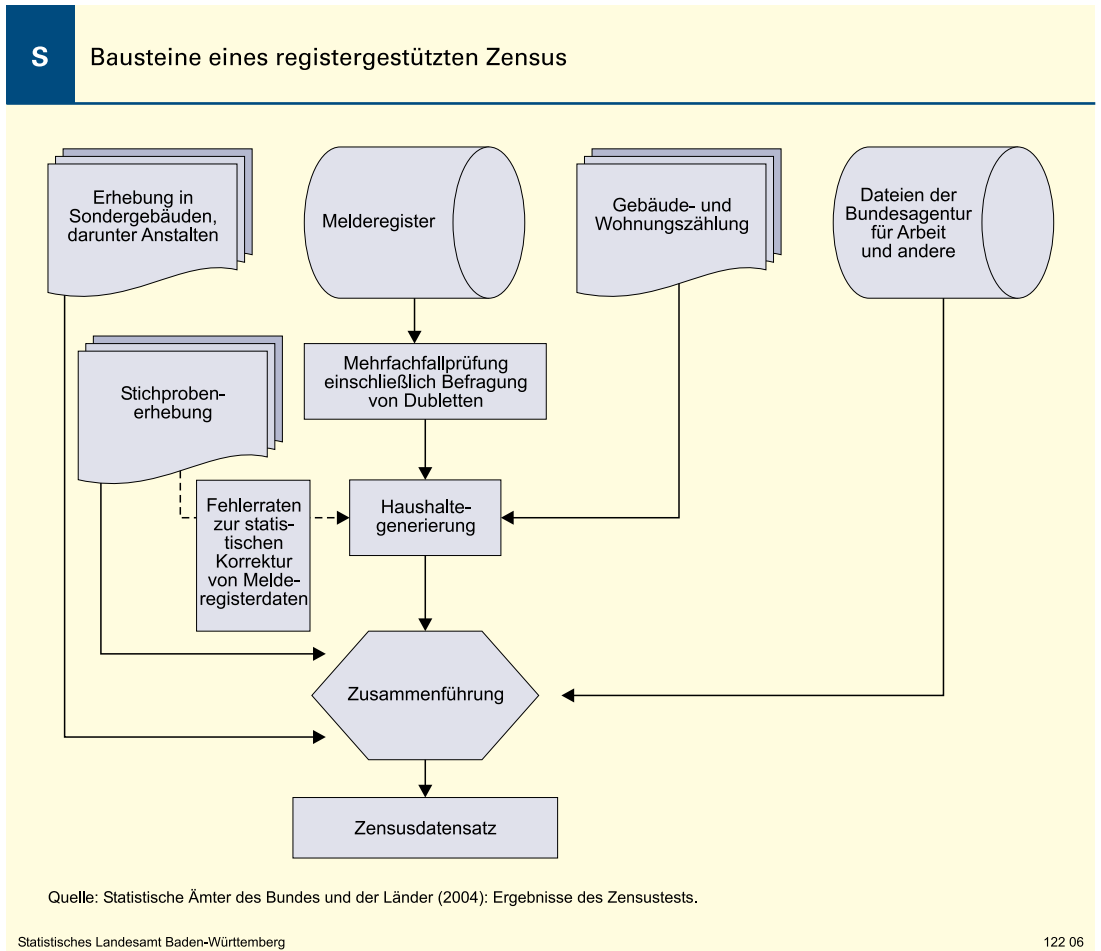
S

Bausteine eines registergestützten Zensus

Erhebung in Sondergebäuden, darunter Anstalten

Melderegister

Gebäude- und Wohnungszählung

Dateien der Bundesagentur für Arbeit und andere

Stichprobenerhebung

Mehrfachfallprüfung einschließlich Befragung von Dubletten

Fehlerraten zur statistischen Korrektur von Melderegisterdaten

Haushaltegenerierung

Zusammenführung

Zensusdatensatz

Quelle: Statistische Ämter des Bundes und der Länder (2004): Ergebnisse des Zensustests.

Statistisches Landesamt Baden-Württemberg

122 06